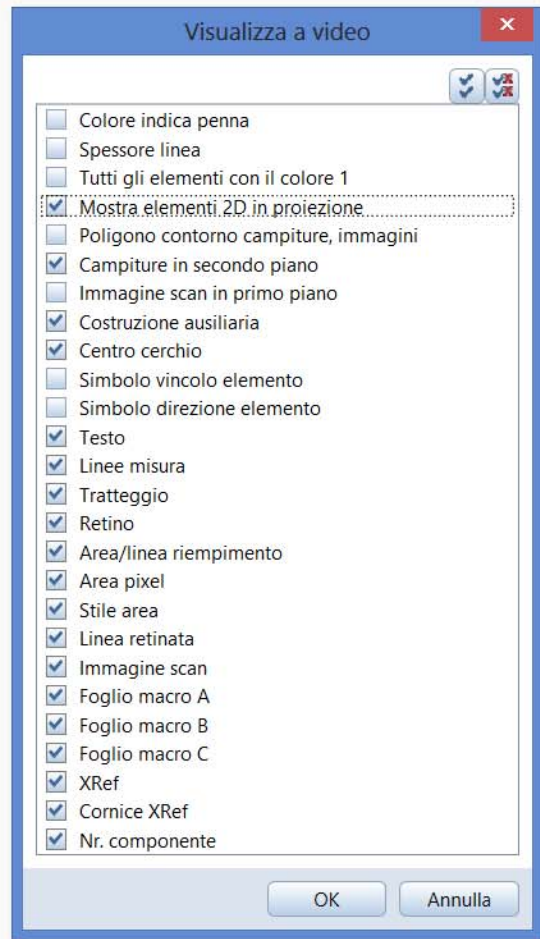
Visualizza a video

Colore indica penna
Spessore linea
Tutti gli elementi con il colore 1
Mostra elementi 2D in proiezione
Poligono contorno campiture, immagini
Campiture in secondo piano
Immagine scan in primo piano
Costruzione ausiliaria
Centro cerchio
Simbolo vincolo elemento
Simbolo direzione elemento
Testo
Linee misura
Tratteggio
Retino
Area/linea riempimento
Area pixel
Stile area
Linea retinata
Immagine scan
Foglio macro A
Foglio macro B
Foglio macro C
XRef
Cornice XRef
Nr. componente

OK
Annulla